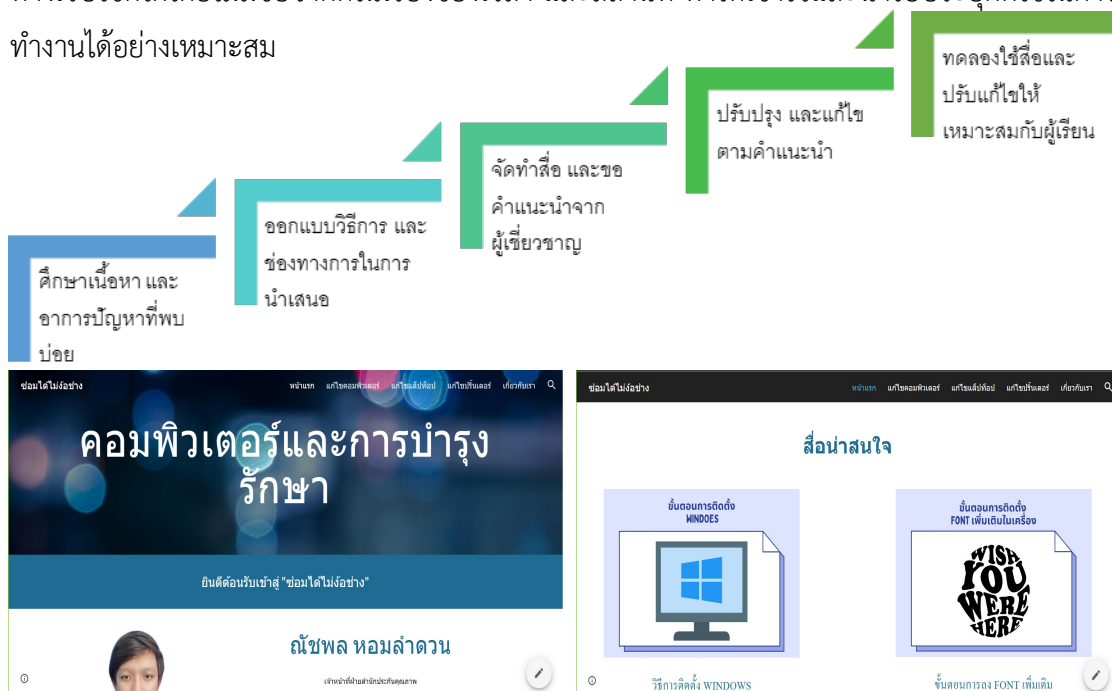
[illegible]
ทำงานได้อย่างเหมาะสม

ศึกษาเนื้อหา และอาการปัญหาที่พบบ่อย

ออกแบบวิธีการ และช่องทางการในการนำเสนอ

จัดทำสื่อ และขอคำแนะนำจากผู้เชี่ยวชาญ

ปรับปรุง และแก้ไขตามคำแนะนำ

ทดลองใช้สื่อและปรับแก้ไขให้เหมาะสมกับผู้เรียน

ซ่อมได้ไม่ง้อช่าง หน้าแรก แก้ไขคอมพิวเตอร์ แก้ไขแล็ปท็อป แก้ไขปริ้นเตอร์ เกี่ยวกับเรา

คอมพิวเตอร์และการบำรุงรักษา

ยินดีต้อนรับเข้าสู่ "ซ่อมได้ไม่ง้อช่าง"

ณัชพล หอมลำดวน

เจ้าหน้าที่ฝ่ายสำนักประกันคุณภาพ

ซ่อมได้ไม่ง้อช่าง หน้าแรก แก้ไขคอมพิวเตอร์ แก้ไขแล็ปท็อป แก้ไขปริ้นเตอร์ เกี่ยวกับเรา

สื่อน่าสนใจ

ขั้นตอนการติดตั้ง WINDOES

ขั้นตอนการติดตั้ง FONT เพิ่มเติมในเครื่อง

WISH YOU WERE HERE

วิธีการติดตั้ง WINDOWS

ขั้นตอนการลง FONT เพิ่มเติม